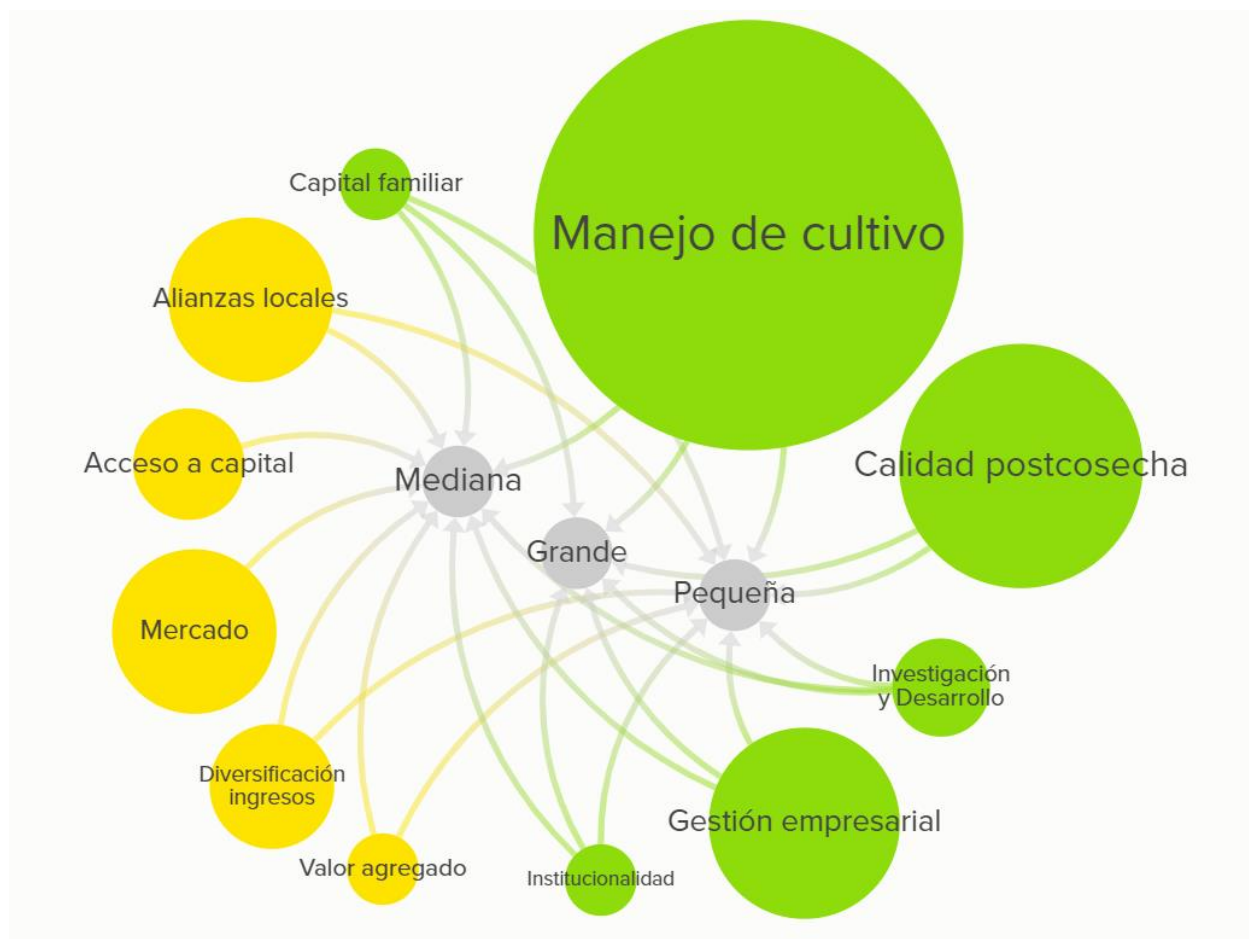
Capital familiar

Manejo de cultivo

Alianzas locales

Acceso a capital

Mediana

Calidad postcosecha

Grande

Pequeña

Mercado

Investigación y Desarrollo

Diversificación ingresos

Gestión empresarial

Valor agregado

Institucionalidad